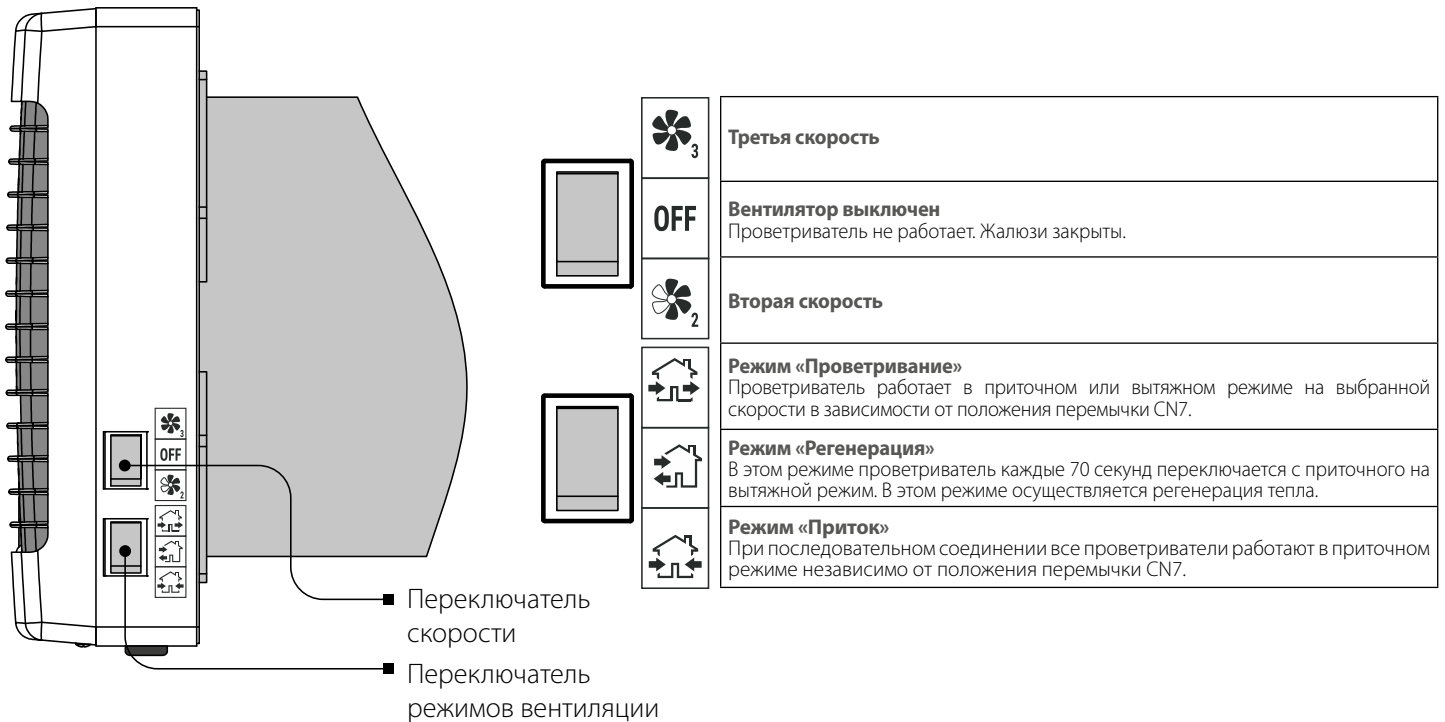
3
OFF
2

Переключатель скорости

Переключатель режимов вентиляции

| | |
|---|---|
| 3 | **Третья скорость** |
| OFF | **Вентилятор выключен** Проветриватель не работает. Жалюзи закрыты. |
| 2 | **Вторая скорость** |
| | **Режим «Проветривание»** Проветриватель работает в приточном или вытяжном режиме на выбранной скорости в зависимости от положения перемычки CN7. |
| | **Режим «Регенерация»** В этом режиме проветриватель каждые 70 секунд переключается с приточного на вытяжной режим. В этом режиме осуществляется регенерация тепла. |
| | **Режим «Приток»** При последовательном соединении все проветриватели работают в приточном режиме независимо от положения перемычки CN7. |